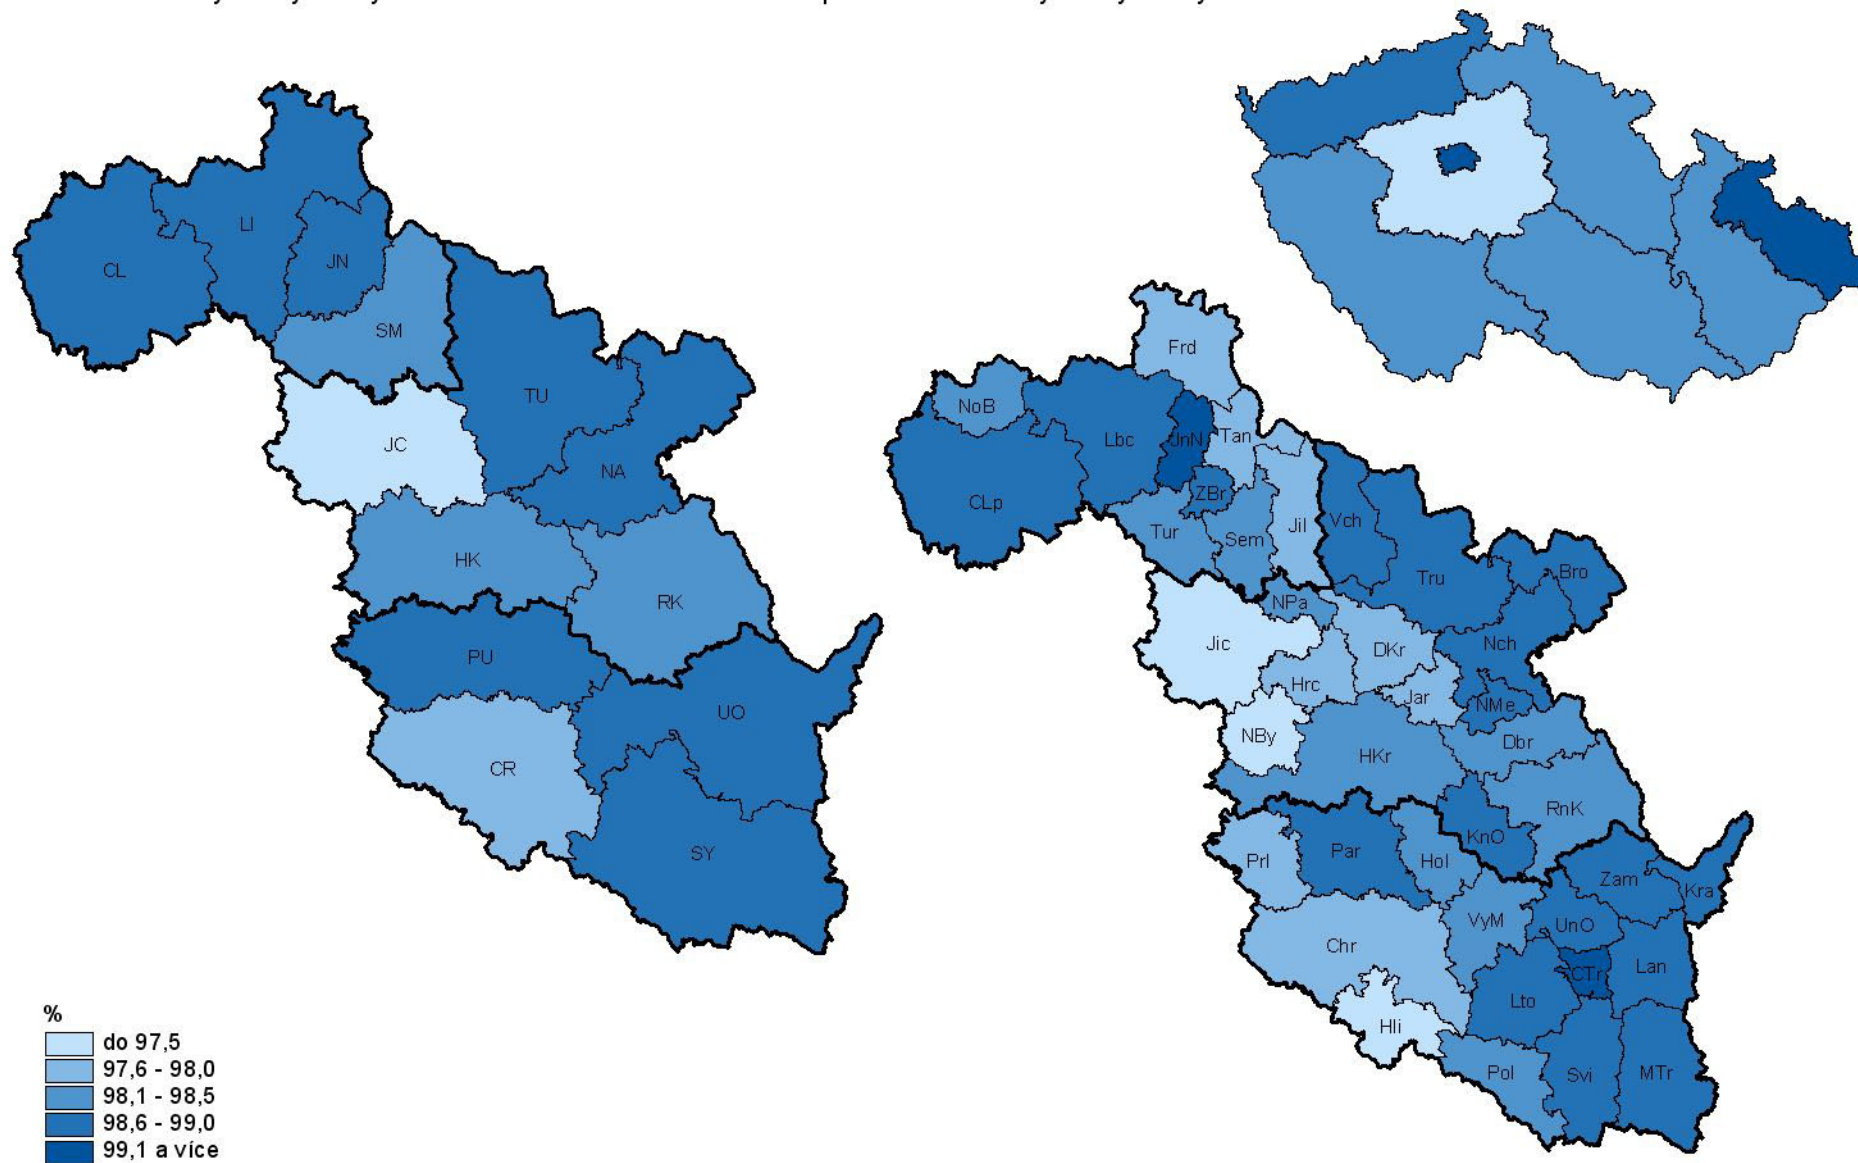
CL
LI
JN
SM
TU
JC
NA
HK
RK
PU
UO
CR
SY

Frd
NoB
Lbc
UnN
Tan
CLp
ZBr
Jil
Vch
Tur
Sem
Tru
Bro
NPa
Jic
DKr
Nch
Hrc
Jar
NMe
NBy
Dbr
HKr
RnK
KnO
Prl
Par
Hol
Zam
Kra
VyM
UnO
Chr
CTr
Lan
Lto
Hli
Pol
Svi
MTr

%
do 97,5
97,6 - 98,0
98,1 - 98,5
98,6 - 99,0
99,1 a více